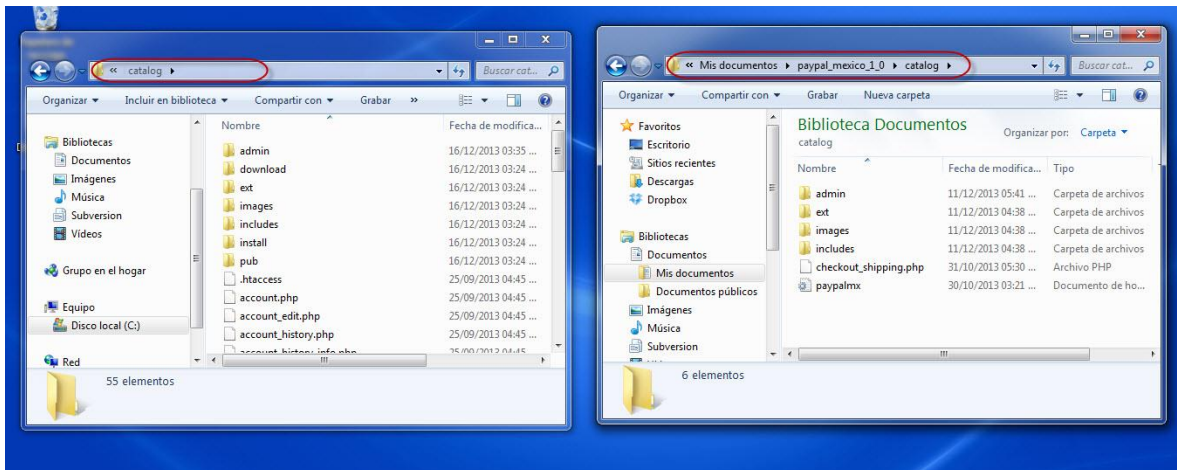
« catalog ▸

Buscar cat...

Organizar ▾ Incluir en biblioteca ▾ Compartir con ▾ Grabar »

Bibliotecas
Documentos
Imágenes
Música
Subversion
Vídeos

Grupo en el hogar

Equipo
Disco local (C:)

Red

| Nombre | Fecha de modifica... |
|---|---|
| admin | 16/12/2013 03:35 ... |
| download | 16/12/2013 03:24 ... |
| ext | 16/12/2013 03:24 ... |
| images | 16/12/2013 03:24 ... |
| includes | 16/12/2013 03:24 ... |
| install | 16/12/2013 03:24 ... |
| pub | 16/12/2013 03:24 ... |
| .htaccess | 25/09/2013 04:45 ... |
| account.php | 25/09/2013 04:45 ... |
| account_edit.php | 25/09/2013 04:45 ... |
| account_history.php | 25/09/2013 04:45 ... |
| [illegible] | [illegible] |

55 elementos

« Mis documentos ▸ paypal_mexico_1_0 ▸ catalog ▸

Buscar cat...

Organizar ▾ Compartir con ▾ Grabar Nueva carpeta

Favoritos
Escritorio
Sitios recientes
Descargas
Dropbox

Bibliotecas
Documentos
Mis documentos
Documentos públicos
Imágenes
Música
Subversion

Biblioteca Documentos
catalog

Organizar por: Carpeta ▾

| Nombre | Fecha de modifica... | Tipo |
|---|---|---|
| admin | 11/12/2013 05:41 ... | Carpeta de archivos |
| ext | 11/12/2013 04:38 ... | Carpeta de archivos |
| images | 11/12/2013 04:38 ... | Carpeta de archivos |
| includes | 11/12/2013 04:38 ... | Carpeta de archivos |
| checkout_shipping.php | 31/10/2013 05:30 ... | Archivo PHP |
| paypalmx | 30/10/2013 03:21 ... | Documento de ho... |

6 elementos